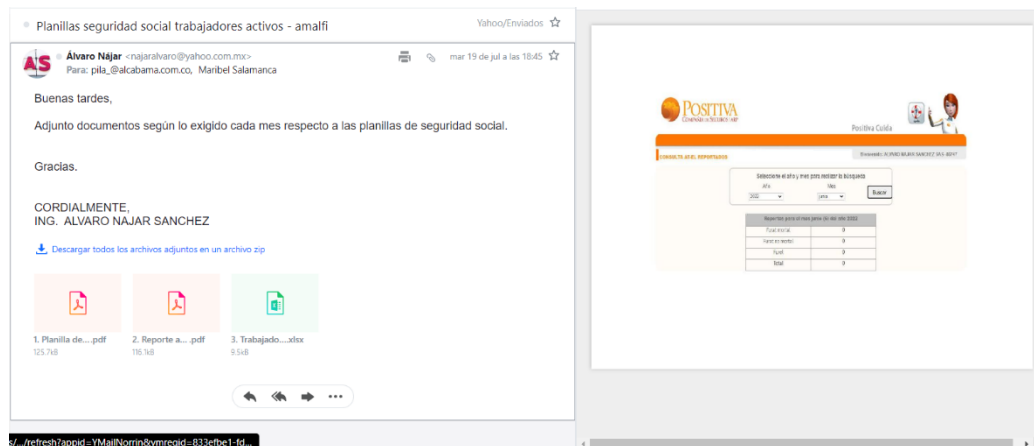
Planillas seguridad social trabajadores activos - amalfi

Yahoo/Enviados

AS

Álvaro Nájar <najaralvaro@yahoo.com.mx>
Para: pila_@alcabama.com.co, Maribel Salamanca

mar 19 de jul a las 18:45

Buenas tardes,

Adjunto documentos según lo exigido cada mes respecto a las planillas de seguridad social.

Gracias.

CORDIALMENTE,
ING. ALVARO NAJAR SANCHEZ

Descargar todos los archivos adjuntos en un archivo zip

1. Planilla de....pdf
125.7kB

2. Reporte a... .pdf
116.1kB

3. Trabajado....xlsx
9.5kB

s/.../refresh?appid=YMailNorrin&ymreqid=833efbe1-fd...

POSITIVA
COMPAÑÍA DE SEGUROS / ARP

Positiva Cuida

CONSULTA ARL REPORTADOS

Bienvenido: ALVARO NAJAR SANCHEZ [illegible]

Seleccione el año y mes para realizar la búsqueda

Año
2022

Mes
junio

Buscar

Reporte para el mes junio de del año 2022

| | |
|---|---|
| Nivel inicial | 0 |
| Nivel en reporte | 0 |
| Nivel | 0 |
| Total | 0 |